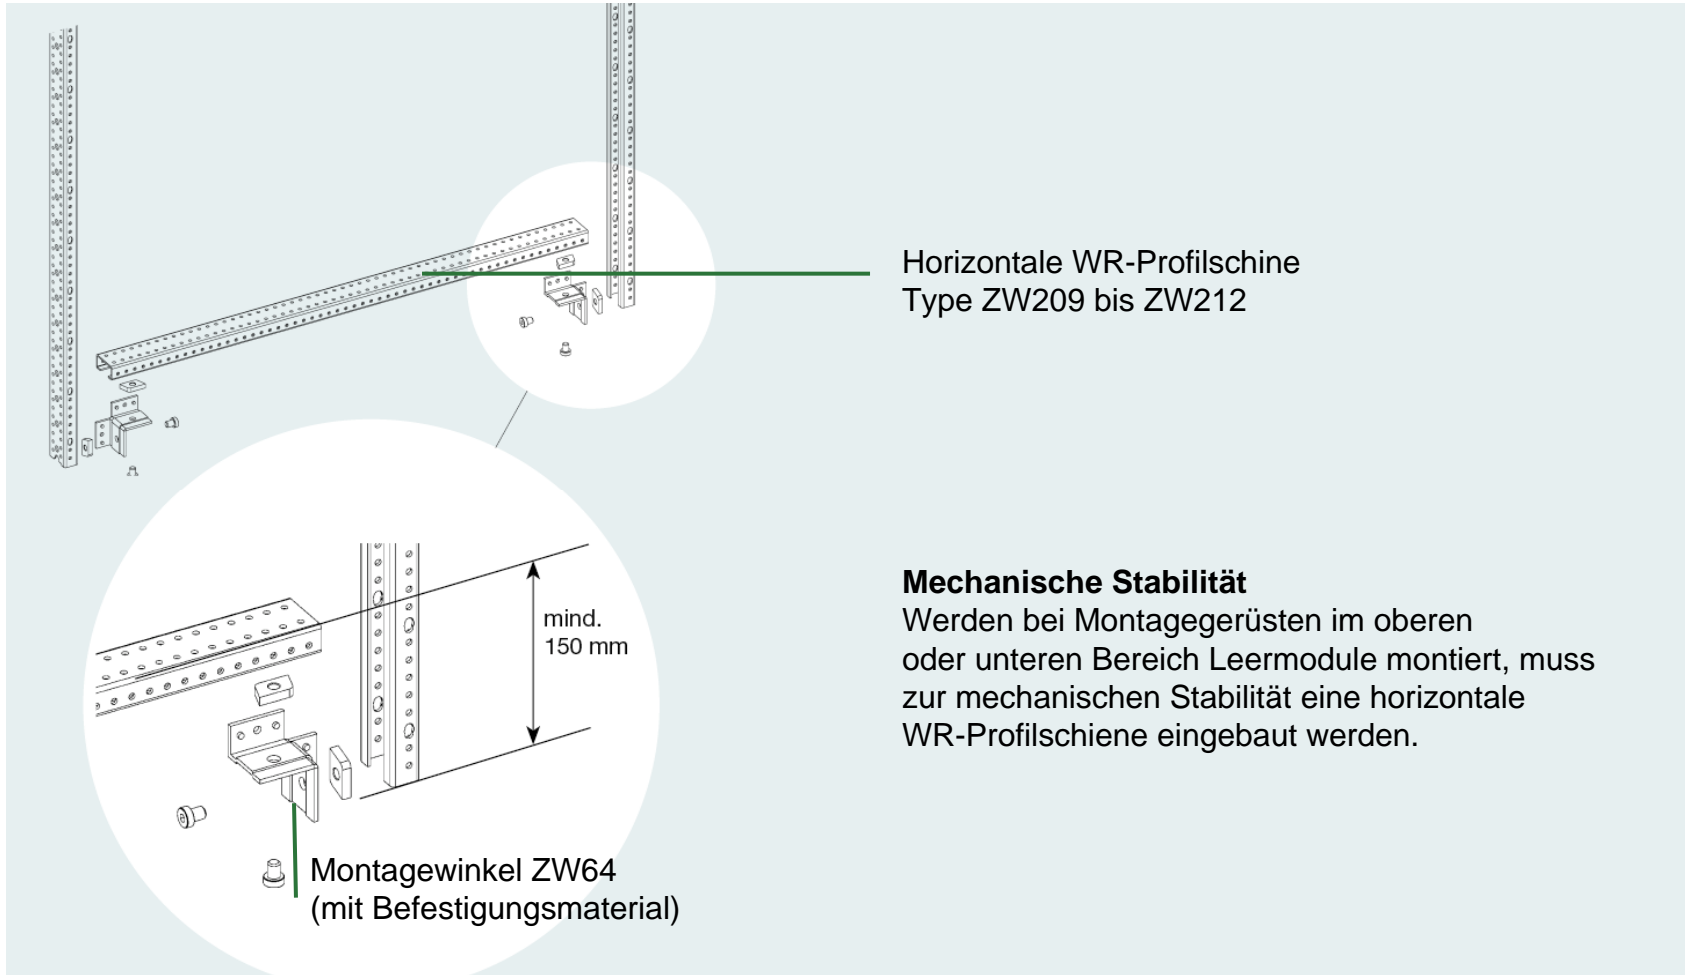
Horizontale WR-Profilschine
Type ZW209 bis ZW212

mind.
150 mm

Mechanische Stabilität
Werden bei Montagegerüsten im oberen oder unteren Bereich Leermodule montiert, muss zur mechanischen Stabilität eine horizontale WR-Profilschiene eingebaut werden.

Montagewinkel ZW64
(mit Befestigungsmaterial)